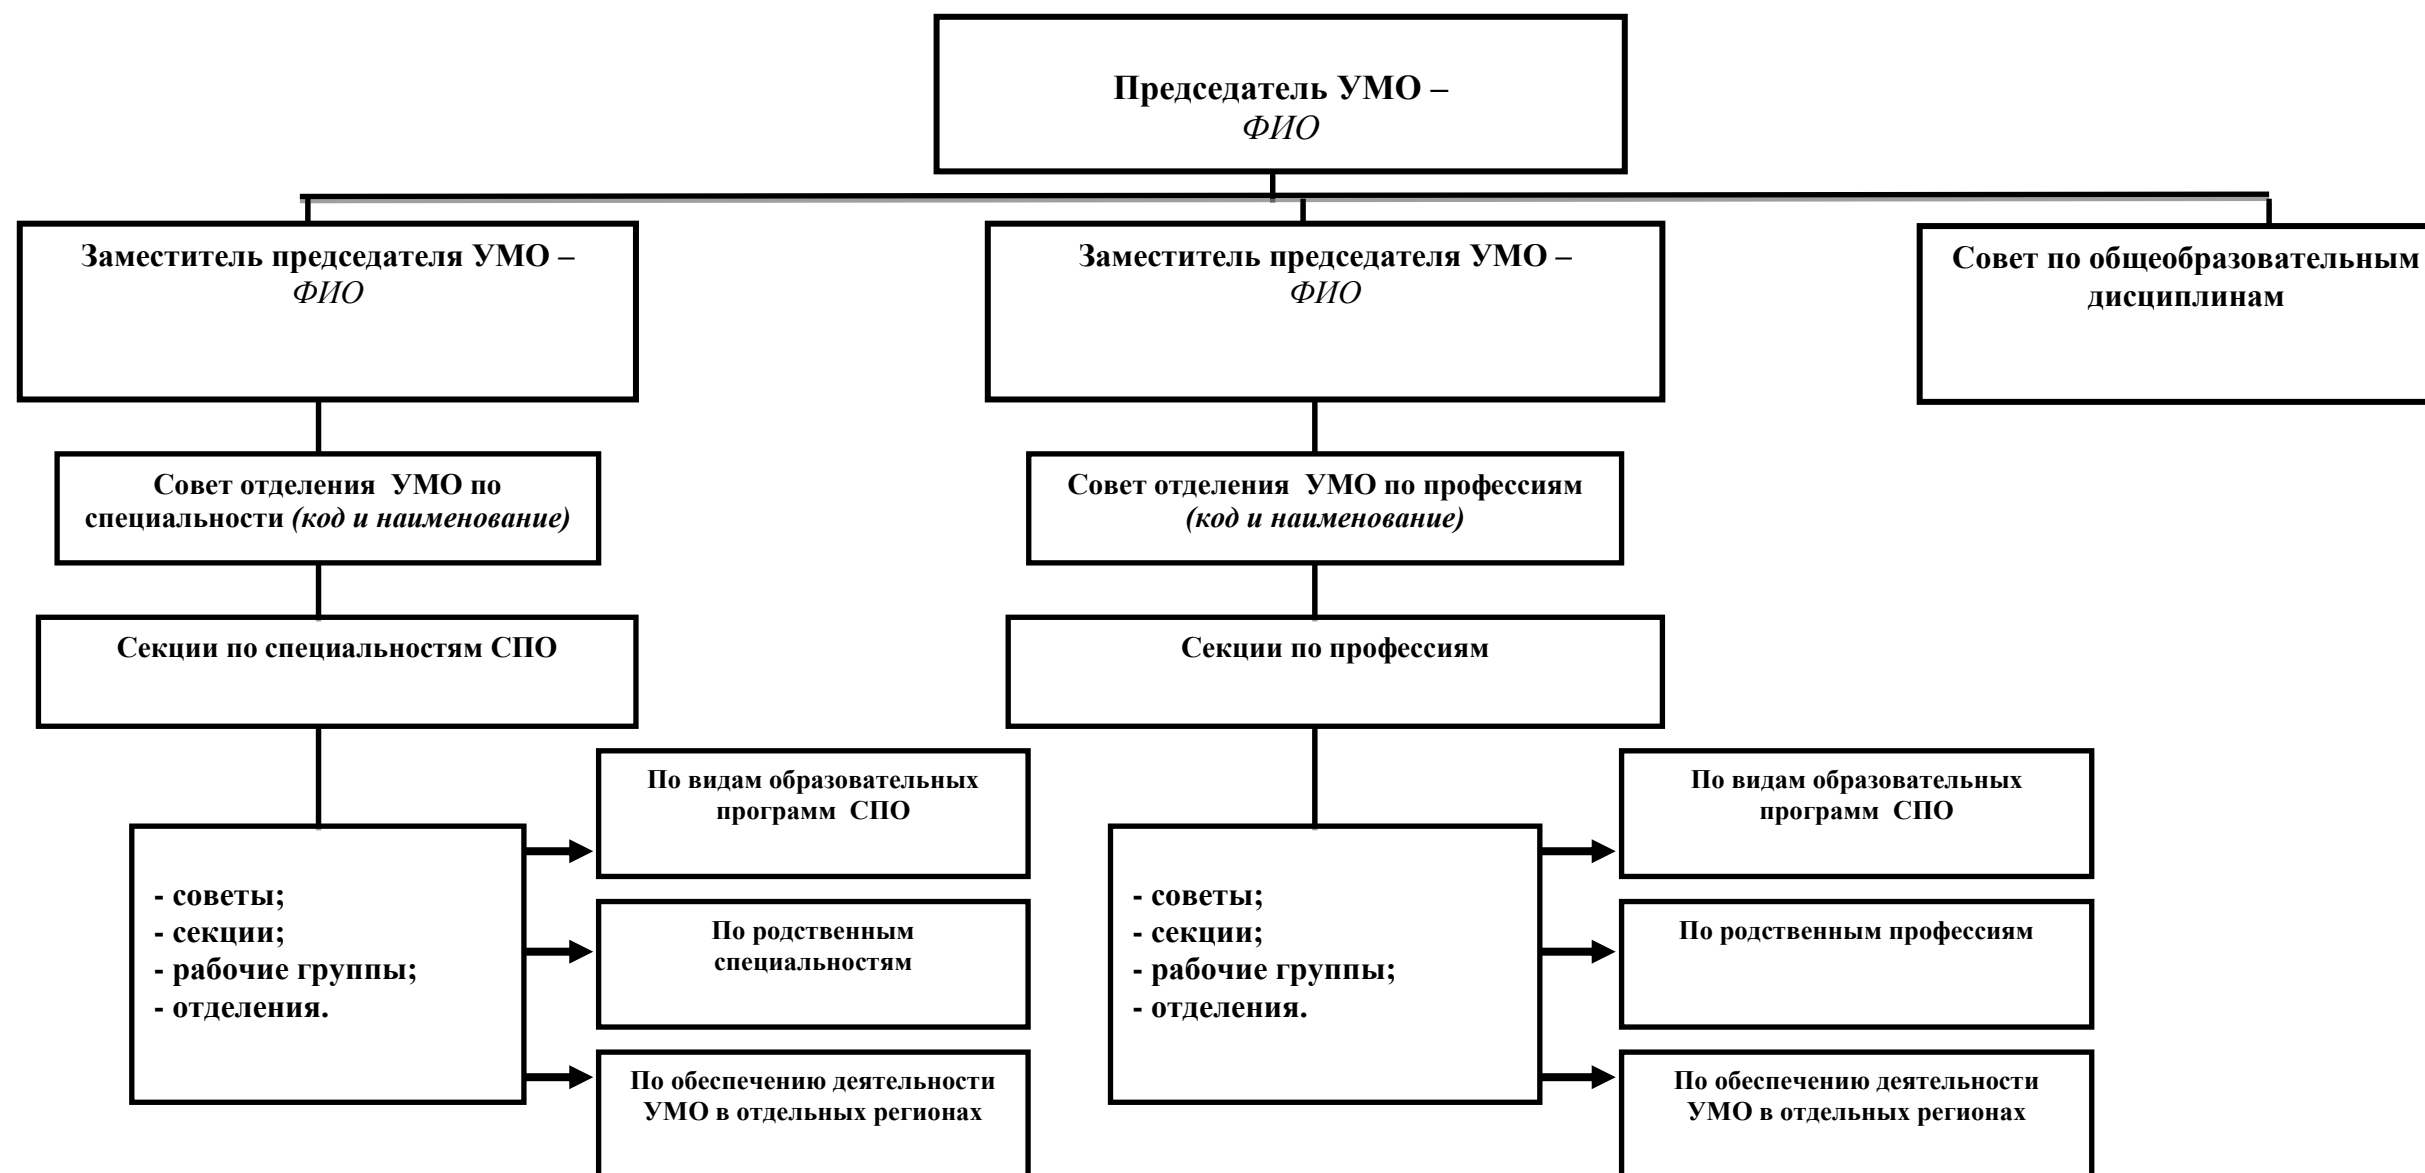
Председатель УМО – ФИО

Заместитель председателя УМО – ФИО

Заместитель председателя УМО – ФИО

Совет по общеобразовательным дисциплинам

Совет отделения УМО по специальности (код и наименование)

Совет отделения УМО по профессиям (код и наименование)

Секции по специальностям СПО

Секции по профессиям

- советы;
- секции;
- рабочие группы;
- отделения.

По видам образовательных программ СПО

По родственным специальностям

По обеспечению деятельности УМО в отдельных регионах

- советы;
- секции;
- рабочие группы;
- отделения.

По видам образовательных программ СПО

По родственным профессиям

По обеспечению деятельности УМО в отдельных регионах